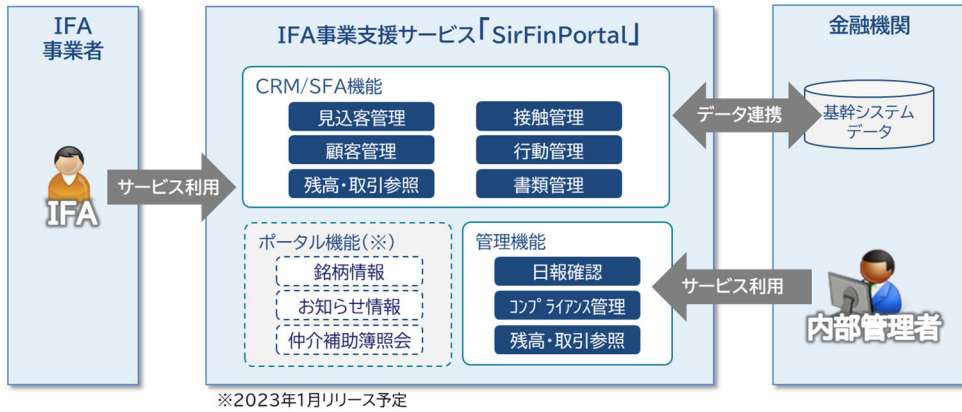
IFA
事業者

IFA

サービス利用

IFA事業支援サービス「SirFinPortal」

CRM/SFA機能

見込客管理

接触管理

顧客管理

行動管理

残高・取引参照

書類管理

ポータル機能(※)

銘柄情報

お知らせ情報

仲介補助簿照会

管理機能

日報確認

コンプライアンス管理

残高・取引参照

金融機関

データ連携

基幹システム
データ

サービス利用

内部管理者

※2023年1月リリース予定